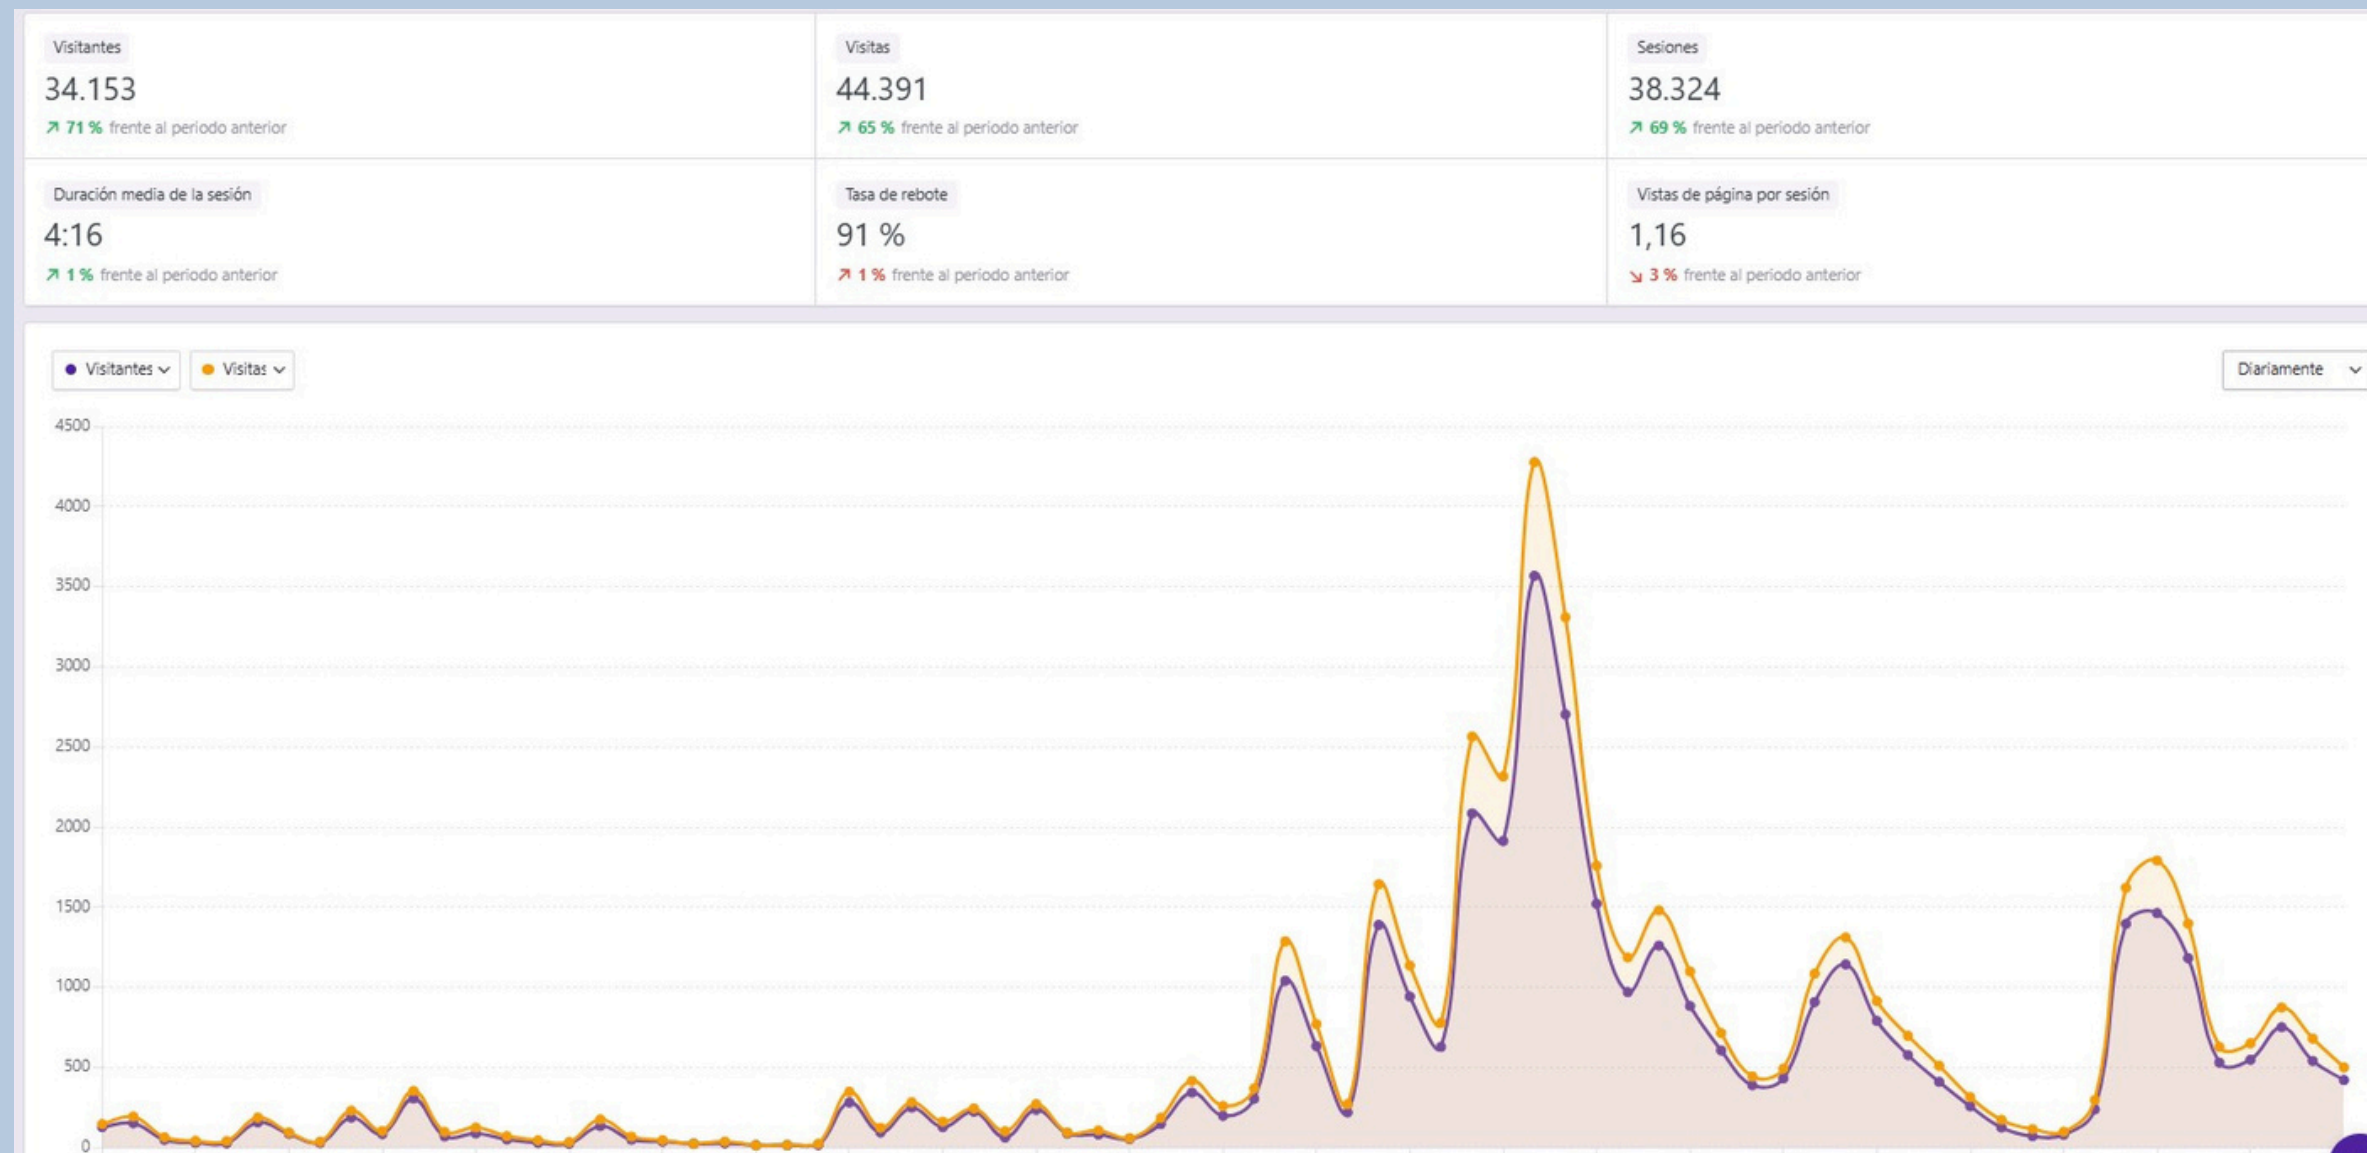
Visitantes
34.153
↗ 71 % frente al periodo anterior

Visitas
44.391
↗ 65 % frente al periodo anterior

Sesiones
38.324
↗ 69 % frente al periodo anterior

Duración media de la sesión
4:16
↗ 1 % frente al periodo anterior

Tasa de rebote
91 %
↗ 1 % frente al periodo anterior

Vistas de página por sesión
1,16
↘ 3 % frente al periodo anterior

Visitantes
Visitas
Diariamente

4500
4000
3500
3000
2500
2000
1500
1000
500
0